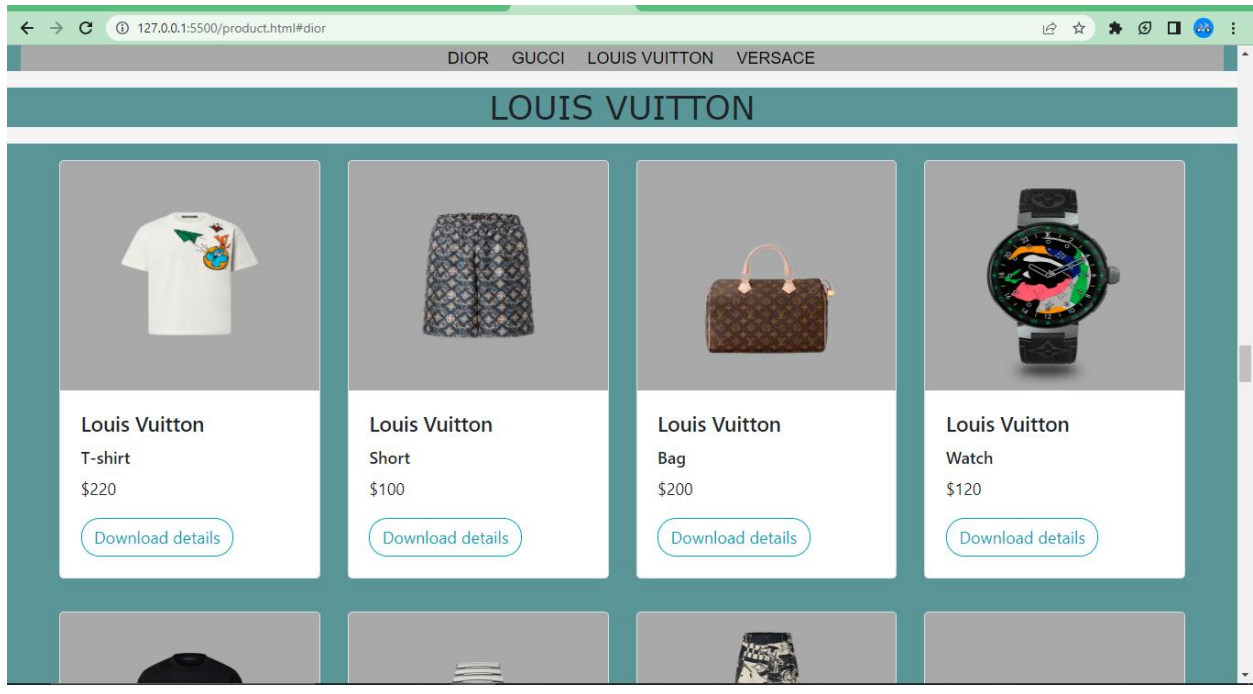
127.0.0.1:5500/product.html#dior

DIOR GUCCI LOUIS VUITTON VERSACE

LOUIS VUITTON

Louis Vuitton
T-shirt
$220
Download details

Louis Vuitton
Short
$100
Download details

Louis Vuitton
Bag
$200
Download details

Louis Vuitton
Watch
$120
Download details